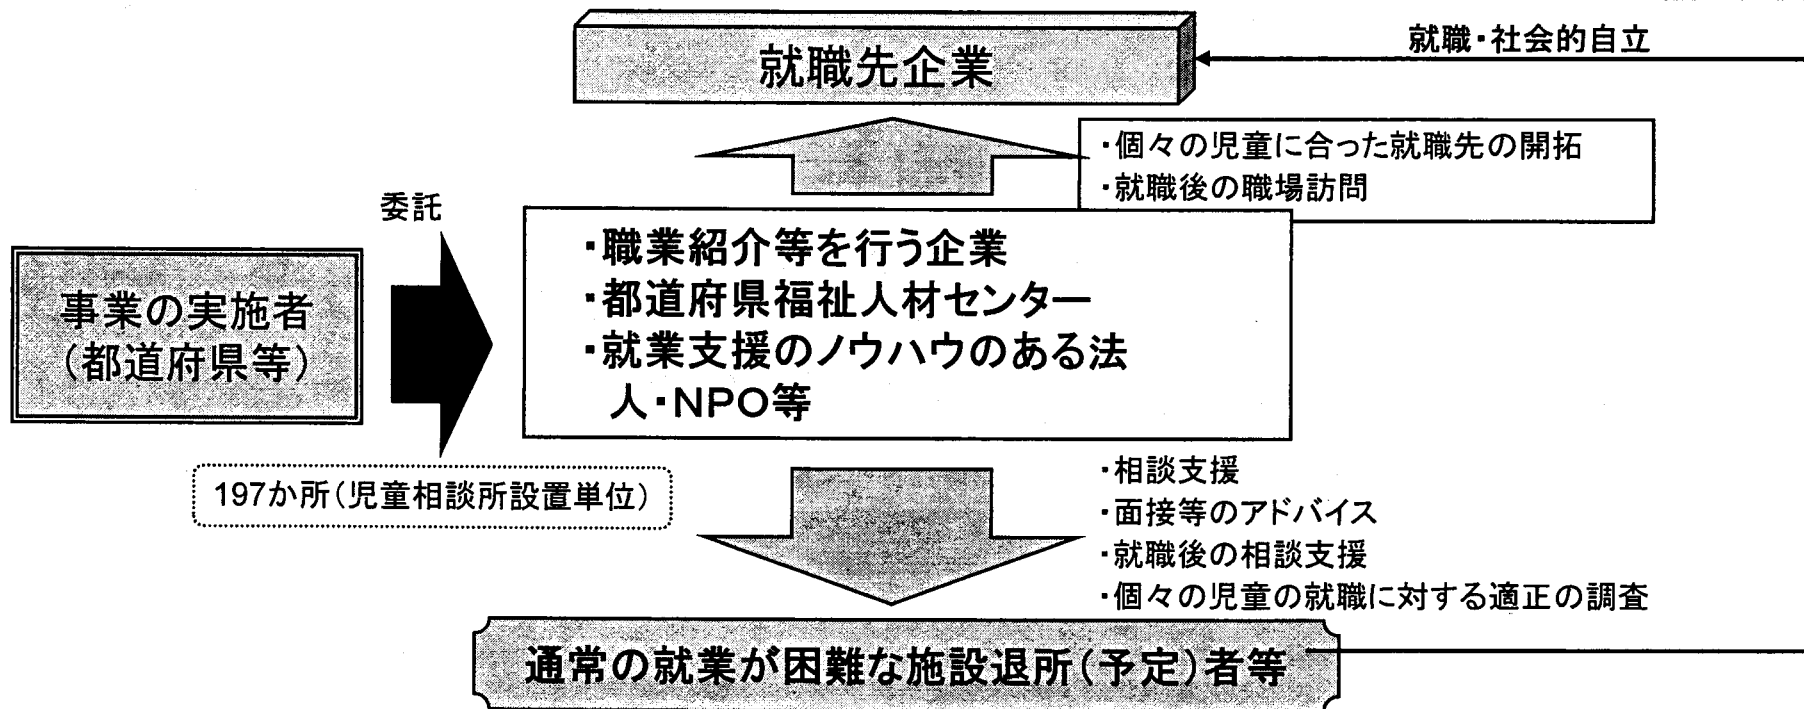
就職先企業

就職・社会的自立

・個々の児童に合った就職先の開拓
・就職後の職場訪問

委託

事業の実施者
(都道府県等)

・職業紹介等を行う企業
・都道府県福祉人材センター
・就業支援のノウハウのある法人・NPO等

197か所(児童相談所設置単位)

・相談支援
・面接等のアドバイス
・就職後の相談支援
・個々の児童の就職に対する適正の調査

通常の就業が困難な施設退所(予定)者等